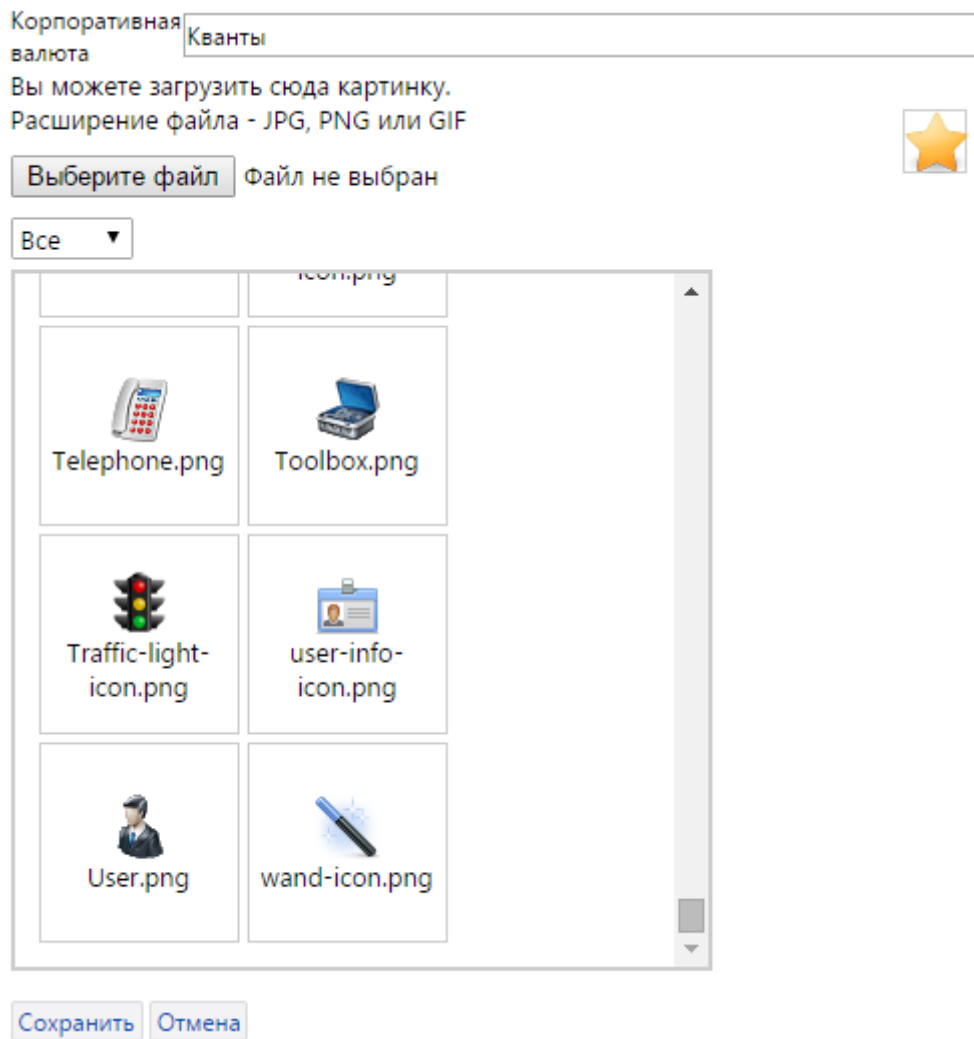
Корпоративная валюта Кванты

Вы можете загрузить сюда картинку.
Расширение файла - JPG, PNG или GIF

Выберите файл Файл не выбран

Все

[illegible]icon.png

Telephone.png

Toolbox.png

Traffic-light-icon.png

user-info-icon.png

User.png

wand-icon.png

Сохранить Отмена